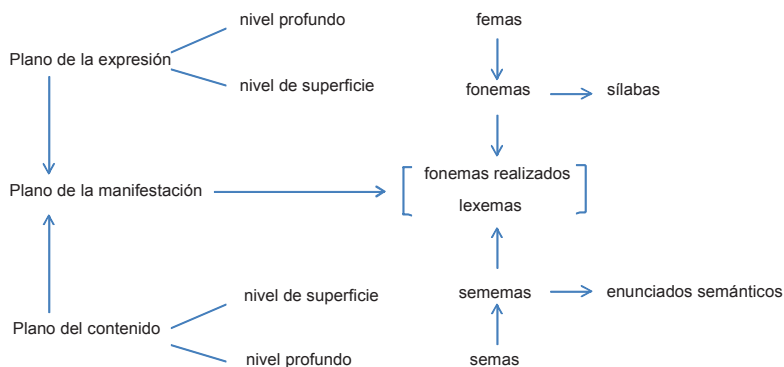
nivel profundo

Plano de la expresión

nivel de superficie

femas

fonemas

sílabas

Plano de la manifestación

fonemas realizados

lexemas

nivel de superficie

sememas

enunciados semánticos

Plano del contenido

nivel profundo

semas